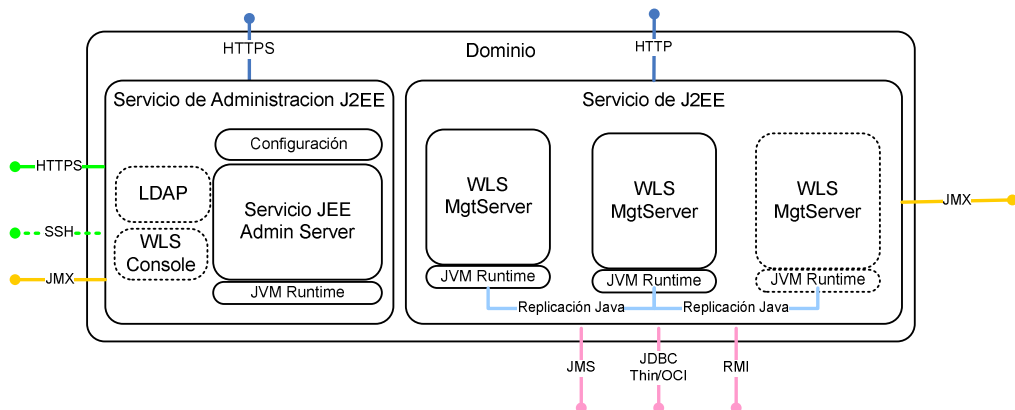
HTTPS

HTTP

Dominio

Servicio de Administracion J2EE

Configuración

LDAP

WLS Console

Servicio JEE Admin Server

JVM Runtime

HTTPS

SSH

JMX

Servicio de J2EE

WLS MgtServer

JVM Runtime

WLS MgtServer

JVM Runtime

WLS MgtServer

JVM Runtime

JMX

Replicación Java

Replicación Java

JMS

JDBC Thin/OCI

RMI